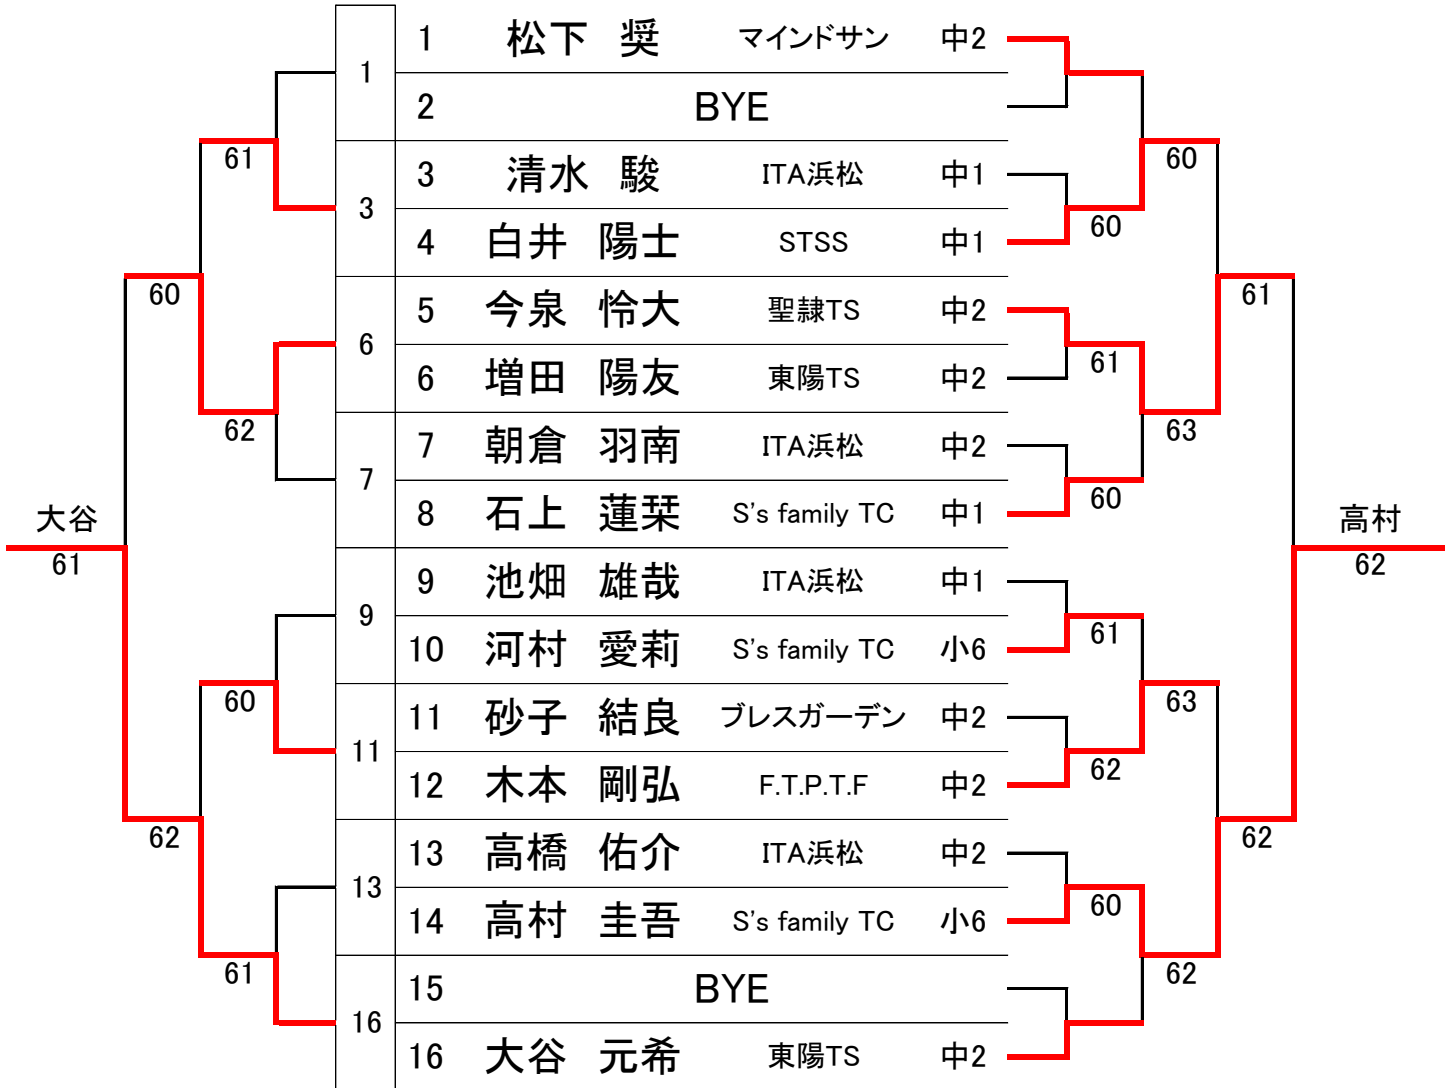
| | | | | |
|---|---|---|---|---|
| 1 | 1 | 松下　奨 | マインドサン | 中2 |
| | 2 | BYE | | |
| 3 | 3 | 清水　駿 | ITA浜松 | 中1 |
| | 4 | 白井　陽士 | STSS | 中1 |
| 6 | 5 | 今泉　怜大 | 聖隷TS | 中2 |
| | 6 | 増田　陽友 | 東陽TS | 中2 |
| 7 | 7 | 朝倉　羽南 | ITA浜松 | 中2 |
| | 8 | 石上　蓮栞 | S's family TC | 中1 |
| 9 | 9 | 池畑　雄哉 | ITA浜松 | 中1 |
| | 10 | 河村　愛莉 | S's family TC | 小6 |
| 11 | 11 | 砂子　結良 | ブレスガーデン | 中2 |
| | 12 | 木本　剛弘 | F.T.P.T.F | 中2 |
| 13 | 13 | 高橋　佑介 | ITA浜松 | 中2 |
| | 14 | 高村　圭吾 | S's family TC | 小6 |
| 16 | 15 | BYE | | |
| | 16 | 大谷　元希 | 東陽TS | 中2 |

61
60
62
大谷
61
60
62
61

60
60
61
60
61
62
60
60
63
63
62
61
62
高村
62